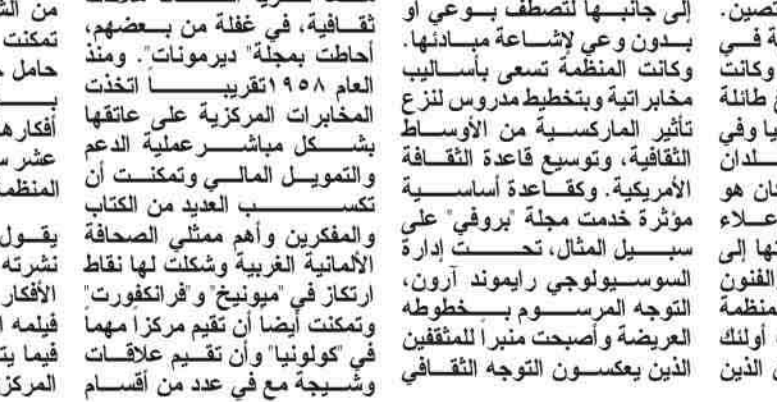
ثقافية، في غفلة من بعضهم، أحاطت بمجلة" ديرمونات". ومنذ العام ١٩٥٨تقريبا اتخذت المخابرات المركزية على عاتقها بشكل مباشر عملية الدعم والتمويل المالي وتمكنت أن تكسب العديد من الكتاب والمفكرين وأهم ممثلي الصحافة الألمانية الغربية وشكلت لها نقاط ارتكاز في "ميونيخ" و"فرانكفورت" وتمكنت أيضا أن تقيم مركزاً مهماً في "كولونيا" وأن تقيم علاقات وشيجة مع في عدد من أقسام

إلى جانبها لتصطف بوعي أو بدون وعي لإشاعة مبادئها. وكانت المنظمة تسعى بأساليب مخابراتية وبتخطيط مدروس لنزع تأثير الماركسية من الأوساط الثقافية، وتوسيع قاعدة الثقافة الأمريكية. وكقاعدة أساسية مؤثرة خدمت مجلة "بروفي" على سبيل المثال، تحت إدارة السوسيولوجي رايموند آرون، التوجه المرسوم بخطوطه العريضة وأصبحت منبراً للمثقفين الذين يعكسون التوجه الثقافي